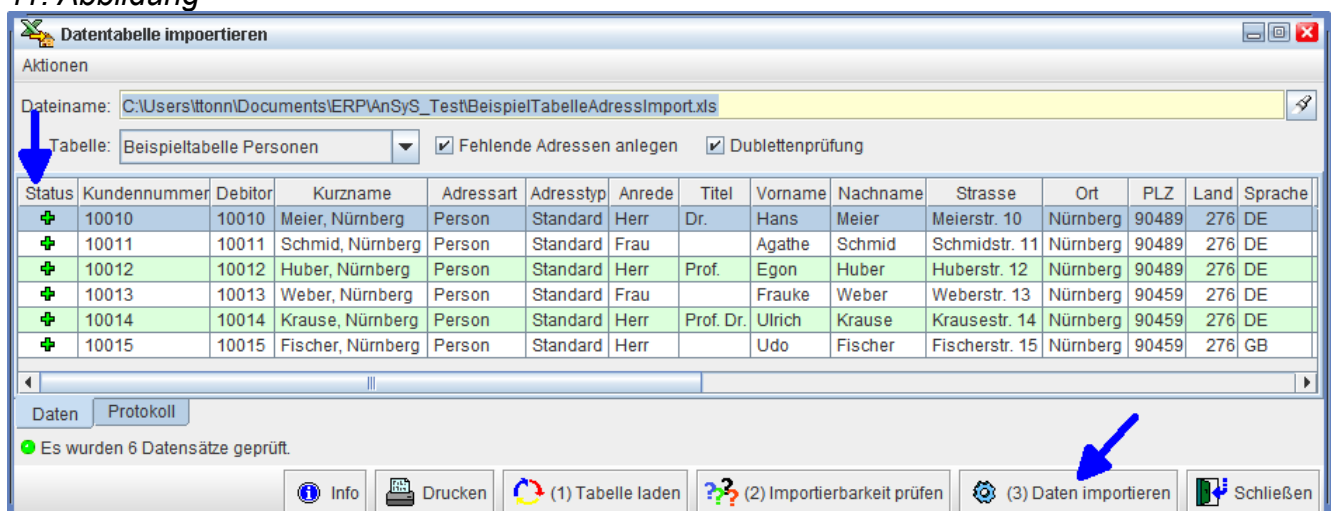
11. Abbildung

Datentabelle impoertieren

Aktionen

Dateiname: C:\Users\ttonn\Documents\ERP\AnSyS_Test\BeispielTabelleAdressImport.xls

Tabelle: Beispieltabelle Personen

Fehlende Adressen anlegen

Dublettenprüfung

| Status | Kundennummer | Debitor | Kurzname | Adressart | Adresstyp | Anrede | Titel | Vorname | Nachname | Strasse | Ort | PLZ | Land | Sprache |
|---|---|---|---|---|---|---|---|---|---|---|---|---|---|---|
| + | 10010 | 10010 | Meier, Nürnberg | Person | Standard | Herr | Dr. | Hans | Meier | Meierstr. 10 | Nürnberg | 90489 | 276 | DE |
| + | 10011 | 10011 | Schmid, Nürnberg | Person | Standard | Frau | | Agathe | Schmid | Schmidstr. 11 | Nürnberg | 90489 | 276 | DE |
| + | 10012 | 10012 | Huber, Nürnberg | Person | Standard | Herr | Prof. | Egon | Huber | Huberstr. 12 | Nürnberg | 90489 | 276 | DE |
| + | 10013 | 10013 | Weber, Nürnberg | Person | Standard | Frau | | Frauke | Weber | Weberstr. 13 | Nürnberg | 90459 | 276 | DE |
| + | 10014 | 10014 | Krause, Nürnberg | Person | Standard | Herr | Prof. Dr. | Ulrich | Krause | Krausestr. 14 | Nürnberg | 90459 | 276 | DE |
| + | 10015 | 10015 | Fischer, Nürnberg | Person | Standard | Herr | | Udo | Fischer | Fischerstr. 15 | Nürnberg | 90459 | 276 | GB |

Daten | Protokoll

Es wurden 6 Datensätze geprüft.

Info | Drucken | (1) Tabelle laden | (2) Importierbarkeit prüfen | (3) Daten importieren | Schließen